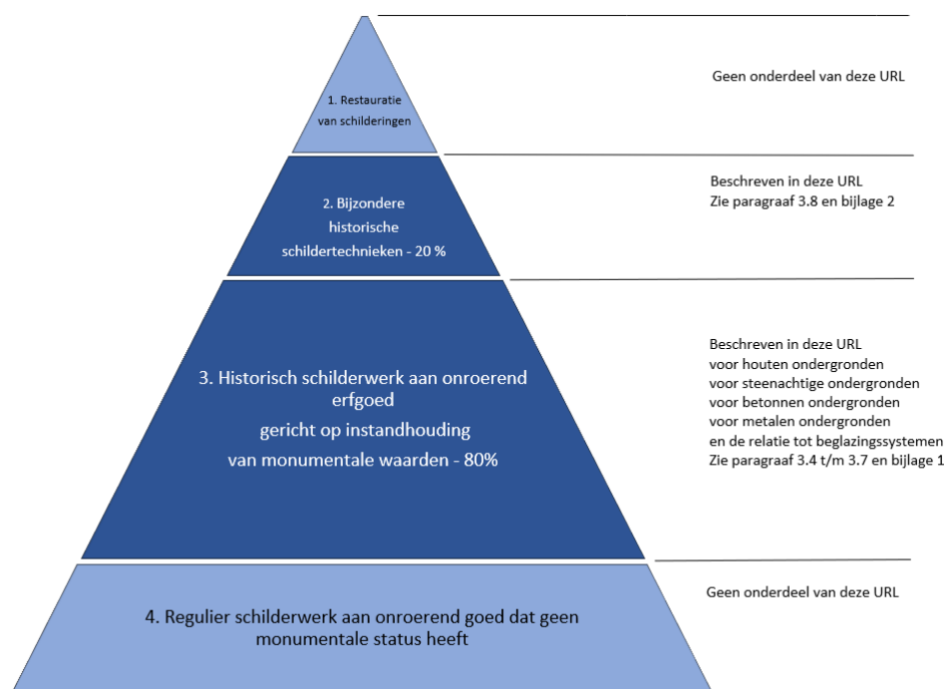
1. Restauratie van schilderingen

Geen onderdeel van deze URL

2. Bijzondere historische schildertechnieken - 20 %

Beschreven in deze URL
Zie paragraaf 3.8 en bijlage 2

3. Historisch schilderwerk aan onroerend erfgoed
gericht op instandhouding
van monumentale waarden - 80%

Beschreven in deze URL
voor houten ondergronden
voor steenachtige ondergronden
voor betonnen ondergronden
voor metalen ondergronden
en de relatie tot beglazingssystemen
Zie paragraaf 3.4 t/m 3.7 en bijlage 1

4. Regulier schilderwerk aan onroerend goed dat geen monumentale status heeft

Geen onderdeel van deze URL